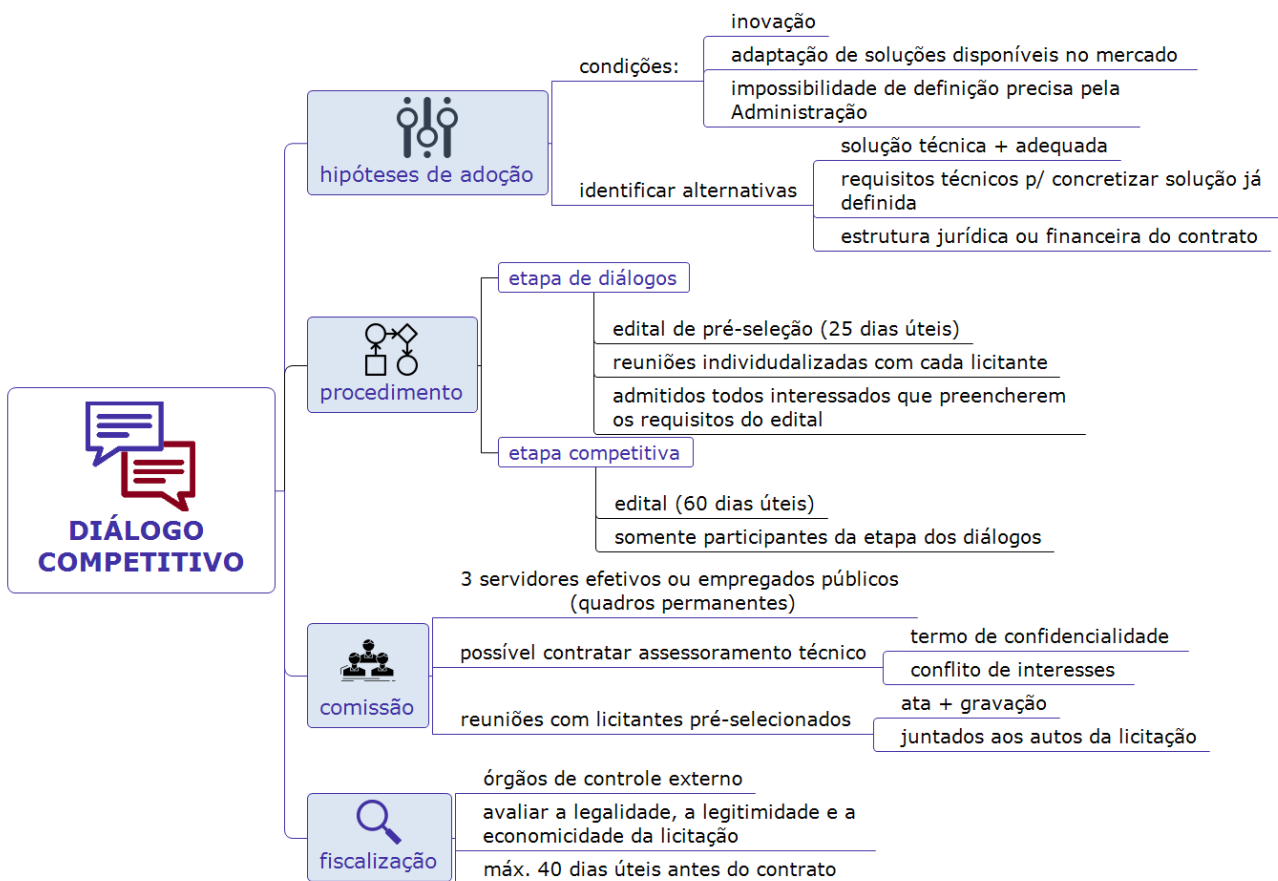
DIÁLOGO COMPETITIVO

hipóteses de adoção

condições:

inovação

adaptação de soluções disponíveis no mercado

impossibilidade de definição precisa pela Administração

identificar alternativas

solução técnica + adequada

requisitos técnicos p/ concretizar solução já definida

estrutura jurídica ou financeira do contrato

procedimento

etapa de diálogos

edital de pré-seleção (25 dias úteis)

reuniões individudalizadas com cada licitante

admitidos todos interessados que preencherem os requisitos do edital

etapa competitiva

edital (60 dias úteis)

somente participantes da etapa dos diálogos

comissão

3 servidores efetivos ou empregados públicos (quadros permanentes)

possível contratar assessoramento técnico

termo de confidencialidade

conflito de interesses

reuniões com licitantes pré-selecionados

ata + gravação

juntados aos autos da licitação

fiscalização

órgãos de controle externo

avaliar a legalidade, a legitimidade e a economicidade da licitação

máx. 40 dias úteis antes do contrato